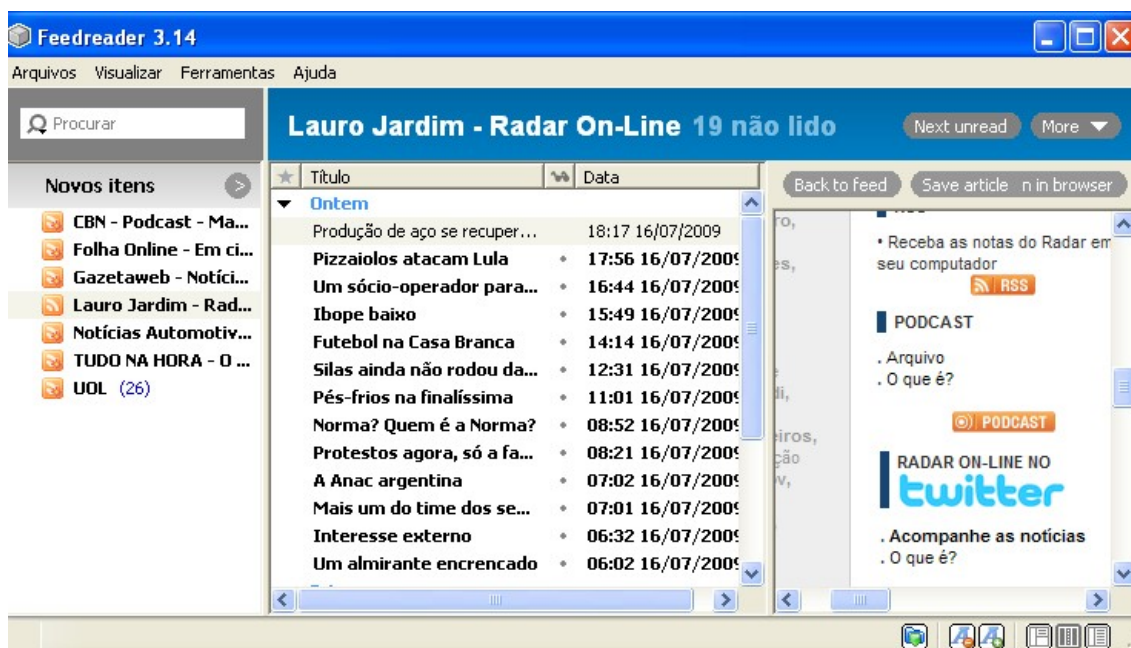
Feedreader 3.14

Arquivos Visualizar Ferramentas Ajuda

Procurar

Lauro Jardim - Radar On-Line 19 não lido

Next unread More

Novos itens

CBN - Podcast - Ma...
Folha Online - Em ci...
Gazetaweb - Notíci...
Lauro Jardim - Rad...
Notícias Automotiv...
TUDO NA HORA - O ...
UOL (26)

| Título | Data |
|---|---|
| Ontem | |
| Produção de aço se recuper... | 18:17 16/07/2009 |
| Pizzaiolos atacam Lula | 17:56 16/07/2009 |
| Um sócio-operador para... | 16:44 16/07/2009 |
| Ibope baixo | 15:49 16/07/2009 |
| Futebol na Casa Branca | 14:14 16/07/2009 |
| Silas ainda não rodou da... | 12:31 16/07/2009 |
| Pés-frios na finalíssima | 11:01 16/07/2009 |
| Norma? Quem é a Norma? | 08:52 16/07/2009 |
| Protestos agora, só a fa... | 08:21 16/07/2009 |
| A Anac argentina | 07:02 16/07/2009 |
| Mais um do time dos se... | 07:01 16/07/2009 |
| Interesse externo | 06:32 16/07/2009 |
| Um almirante encrencado | 06:02 16/07/2009 |

Back to feed Save article n in browser

ro,
es,
di,
eiros,
ção
v,

• Receba as notas do Radar em seu computador
RSS

PODCAST
. Arquivo
. O que é?
PODCAST

RADAR ON-LINE NO
twitter
. Acompanhe as notícias
. O que é?